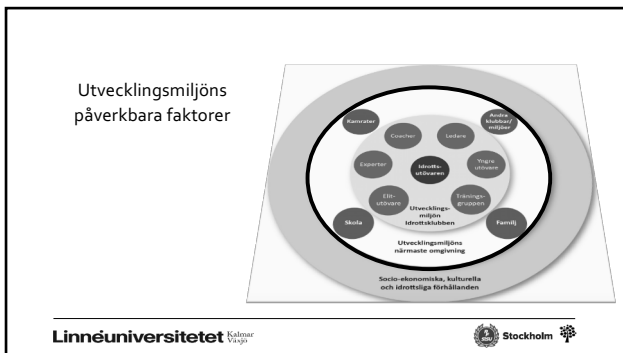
Utvecklingsmiljöns påverkbara faktorer

Kamrater

Coacher

Ledare

Andra klubbar/ miljöer

Experter

Idrotts-utövaren

Yngre utövare

Elit-utövare

Tränings-gruppen

Utvecklings-miljön idrottsklubben

Skola

Familj

Utvecklingsmiljöns närmaste omgivning

Socio-ekonomiska, kulturella och idrottsliga förhållanden

Linnéuniversitetet Kalmar Växjö

Stockholm